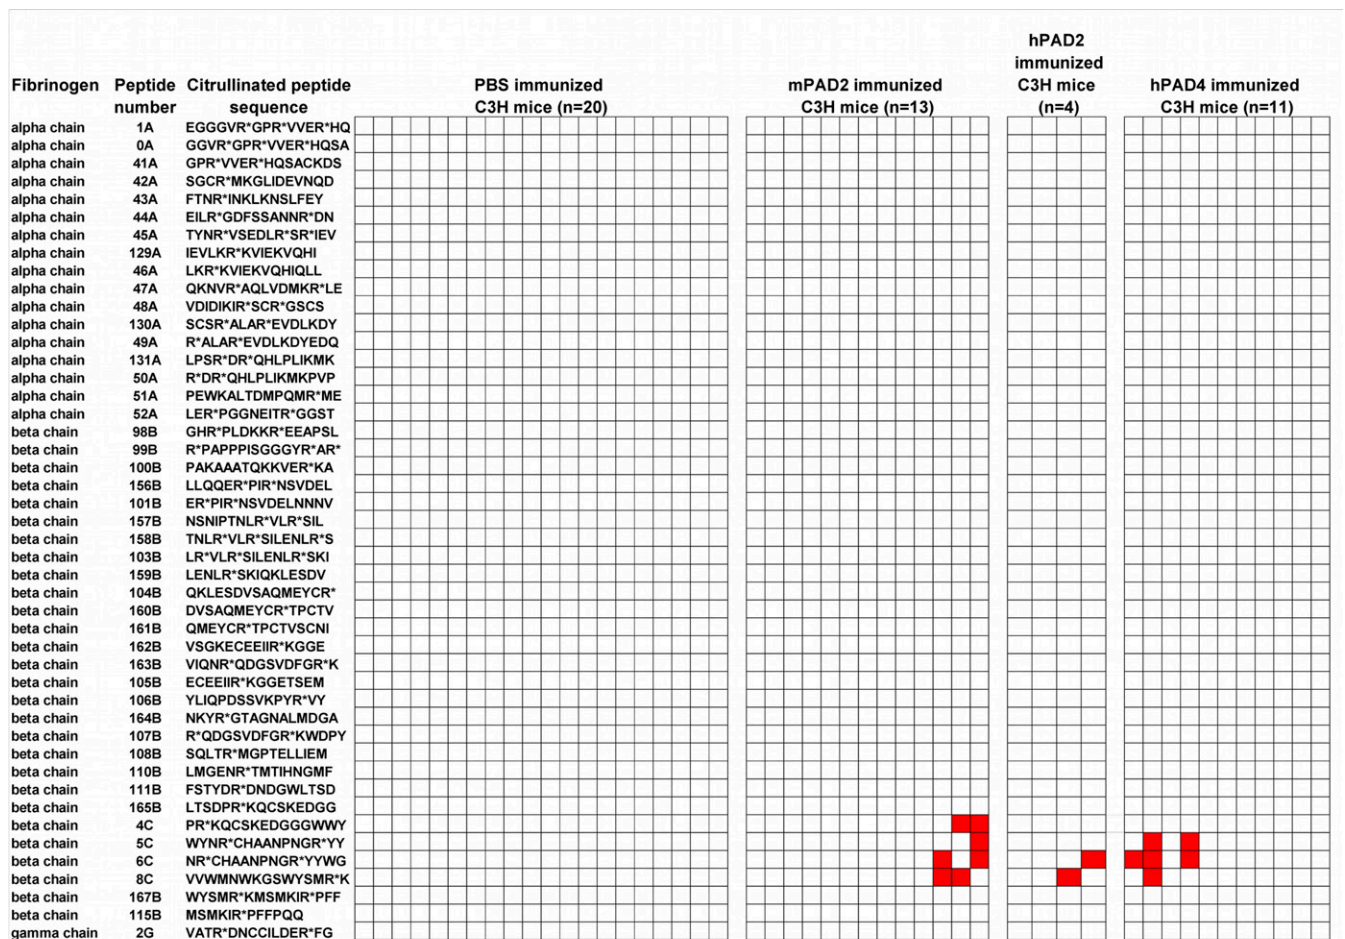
| Fibrinogen | Peptide number | Citrullinated peptide sequence | PBS immunized C3H mice (n=20) | mPAD2 immunized C3H mice (n=13) | hPAD2 immunized C3H mice (n=4) | hPAD4 immunized C3H mice (n=11) |
|---|---|---|---|---|---|---|
| alpha chain | 1A | EGGGVR*GPR*VVER*HQ | | | | |
| alpha chain | 0A | GGVR*GPR*VVER*HQSA | | | | |
| alpha chain | 41A | GPR*VVER*HQSACKDS | | | | |
| alpha chain | 42A | SGCR*MKGLIDEVNQD | | | | |
| alpha chain | 43A | FTNR*INKLKNSLFEY | | | | |
| alpha chain | 44A | EILR*GDFSSANNR*DN | | | | |
| alpha chain | 45A | TYNR*VSEDLR*SR*IEV | | | | |
| alpha chain | 129A | IEVLKR*KVIEKVQHI | | | | |
| alpha chain | 46A | LKR*KVIEKVQHIQLL | | | | |
| alpha chain | 47A | QKNVR*AQLVDMKR*LE | | | | |
| alpha chain | 48A | VDIDIKIR*SCR*GSCS | | | | |
| alpha chain | 130A | SCSR*ALAR*EVDLKDY | | | | |
| alpha chain | 49A | R*ALAR*EVDLKDYEDQ | | | | |
| alpha chain | 131A | LPSR*DR*QHLPLIKMK | | | | |
| alpha chain | 50A | R*DR*QHLPLIKMKPVP | | | | |
| alpha chain | 51A | PEWKALTDMPQMR*ME | | | | |
| alpha chain | 52A | LER*PGGNEITR*GGST | | | | |
| beta chain | 98B | GHR*PLDKKR*EEAPSL | | | | |
| beta chain | 99B | R*PAPPPISGGGYR*AR* | | | | |
| beta chain | 100B | PAKAAATQKKVER*KA | | | | |
| beta chain | 156B | LLQQER*PIR*NSVDEL | | | | |
| beta chain | 101B | ER*PIR*NSVDELNNNV | | | | |
| beta chain | 157B | NSNIPTNLR*VLR*SIL | | | | |
| beta chain | 158B | TNLR*VLR*SILENLR*S | | | | |
| beta chain | 103B | LR*VLR*SILENLR*SKI | | | | |
| beta chain | 159B | LENLR*SKIQKLESDV | | | | |
| beta chain | 104B | QKLESDVSAQMEYCR* | | | | |
| beta chain | 160B | DVSAQMEYCR*TPCTV | | | | |
| beta chain | 161B | QMEYCR*TPCTVSCNI | | | | |
| beta chain | 162B | VSGKECEEIIR*KGGE | | | | |
| beta chain | 163B | VIQNR*QDGSVDFGR*K | | | | |
| beta chain | 105B | ECEEIIR*KGGETSEM | | | | |
| beta chain | 106B | YLIQPDSSVKPYR*VY | | | | |
| beta chain | 164B | NKYR*GTAGNALMDGA | | | | |
| beta chain | 107B | R*QDGSVDFGR*KWDPY | | | | |
| beta chain | 108B | SQLTR*MGPTELLIEM | | | | |
| beta chain | 110B | LMGENR*TMTIHNGMF | | | | |
| beta chain | 111B | FSTYDR*DNDGWLTSD | | | | |
| beta chain | 165B | LTSDPR*KQCSKEDGG | | | | |
| beta chain | 4C | PR*KQCSKEDGGGWWY | | | | |
| beta chain | 5C | WYNR*CHAANPNGR*YY | | | | |
| beta chain | 6C | NR*CHAANPNGR*YYWG | | | | |
| beta chain | 8C | VVWMNWKGSWYSMR*K | | | | |
| beta chain | 167B | WYSMR*KMSMKIR*PFF | | | | |
| beta chain | 115B | MSMKIR*PFFPQQ | | | | |
| gamma chain | 2G | VATR*DNCCILDER*FG | | | | |